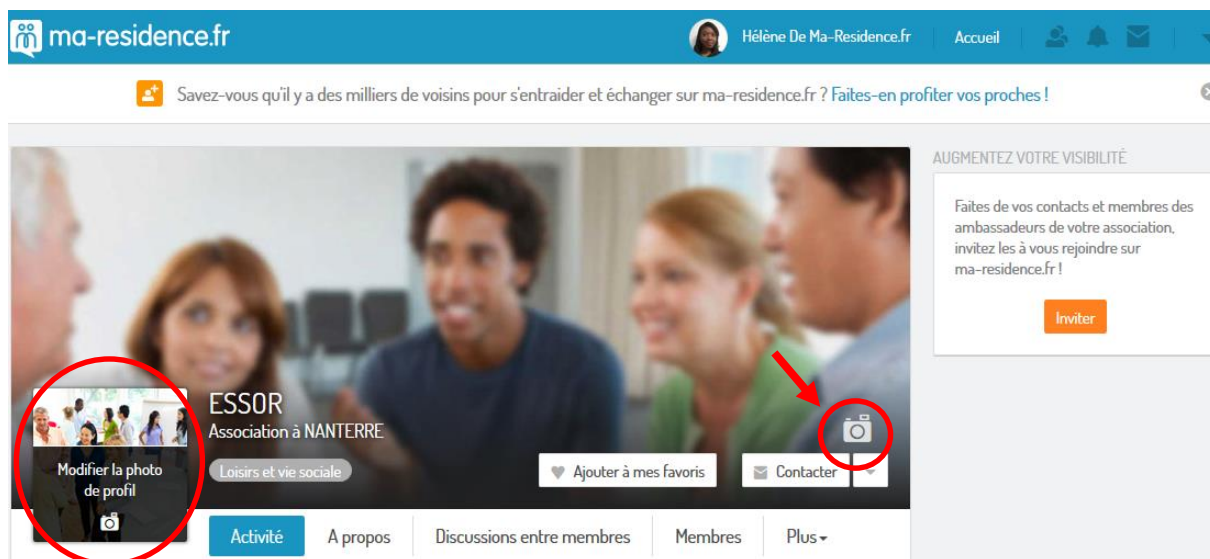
ma-residence.fr

Hélène De Ma-Residence.fr

Accueil

Savez-vous qu'il y a des milliers de voisins pour s'entraider et échanger sur ma-residence.fr ? Faites-en profiter vos proches !

AUGMENTEZ VOTRE VISIBILITÉ

Faites de vos contacts et membres des ambassadeurs de votre association, invitez les à vous rejoindre sur ma-residence.fr !

Inviter

ESSOR
Association à NANTERRE

Loisirs et vie sociale

Modifier la photo de profil

Ajouter à mes favoris

Contacter

Activité

A propos

Discussions entre membres

Membres

Plus